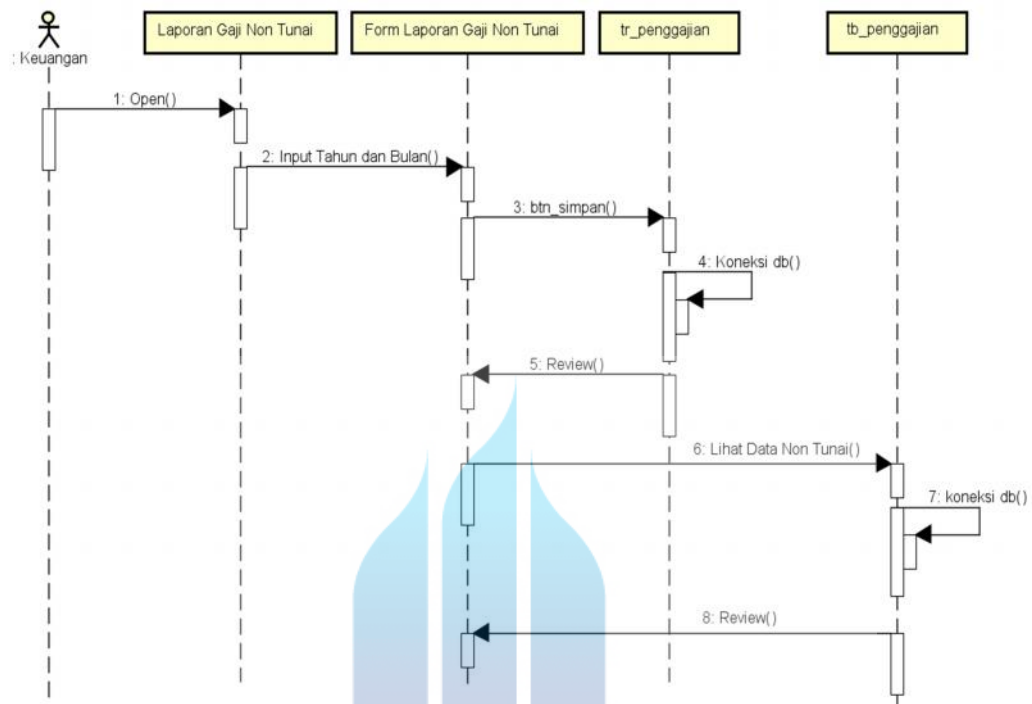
: Keuangan

Laporan Gaji Non Tunai

Form Laporan Gaji Non Tunai

tr_penggajian

tb_penggajian

1: Open()

2: Input Tahun dan Bulan()

3: btn_simpan()

4: Koneksi db()

5: Review()

6: Lihat Data Non Tunai()

7: koneksi db()

8: Review()